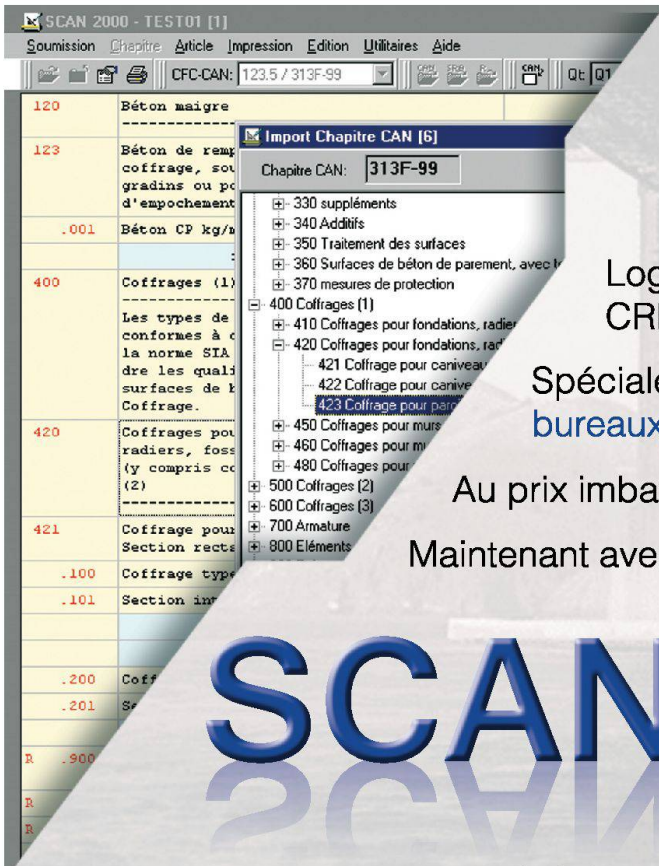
SCAN 2000 - TEST01 [1]

Soumission Chapitre Article Impression Edition Utilitaires Aide

CFC-CAN: 123.5 / 313F-99

CAN

Qt: Q1

120 Béton maigre

123 Béton de remp coffrage, sou gradins ou po d'empochement

.001 Béton CP kg/m

400 Coffrages (1)

Les types de conformes à c la norme SIA dre les quali surfaces de b Coffrage.

420 Coffrages pou radiers, foss (y compris co (2)

421 Coffrage pour Section recta

.100 Coffrage type

.101 Section int

.200 Coff

.201 Se

R .900

R

R

Import Chapitre CAN [6]

Chapitre CAN: 313F-99

330 suppléments
340 Additifs
350 Traitement des surfaces
360 Surfaces de béton de parement, avec t
370 mesures de protection
400 Coffrages (1)
410 Coffrages pour fondations, radier
420 Coffrages pour fondations, rad
421 Coffrage pour caniveau
422 Coffrage pour canive
423 Coffrage pour par
450 Coffrages pour murs
460 Coffrages pour mu
480 Coffrages pour
500 Coffrages (2)
600 Coffrages (3)
700 Armature
800 Eléments

Log
CR

Spéciale
bureaux

Au prix imba

Maintenant ave

SCAN